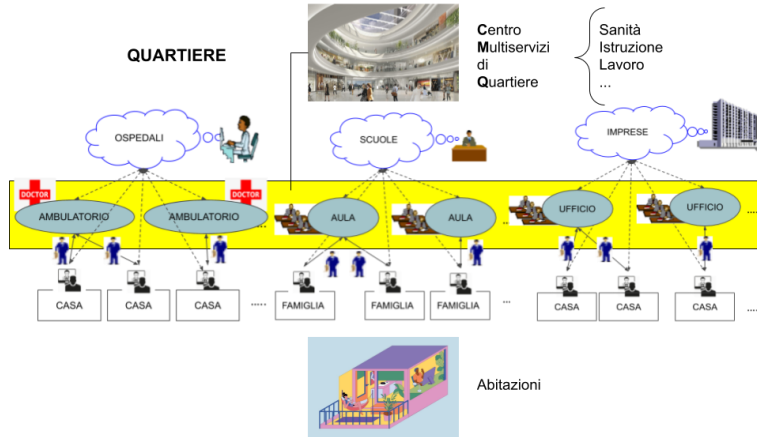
QUARTIERE

Centro
Multiservizi
di
Quartiere

Sanità
Istruzione
Lavoro
...

OSPEDALI

SCUOLE

IMPRESE

DOCTOR

DOCTOR

AMBULATORIO

AMBULATORIO

...

AULA

AULA

UFFICIO

UFFICIO

...

CASA

CASA

CASA

.....

FAMIGLIA

FAMIGLIA

FAMIGLIA

...

CASA

CASA

CASA

...

Abitazioni